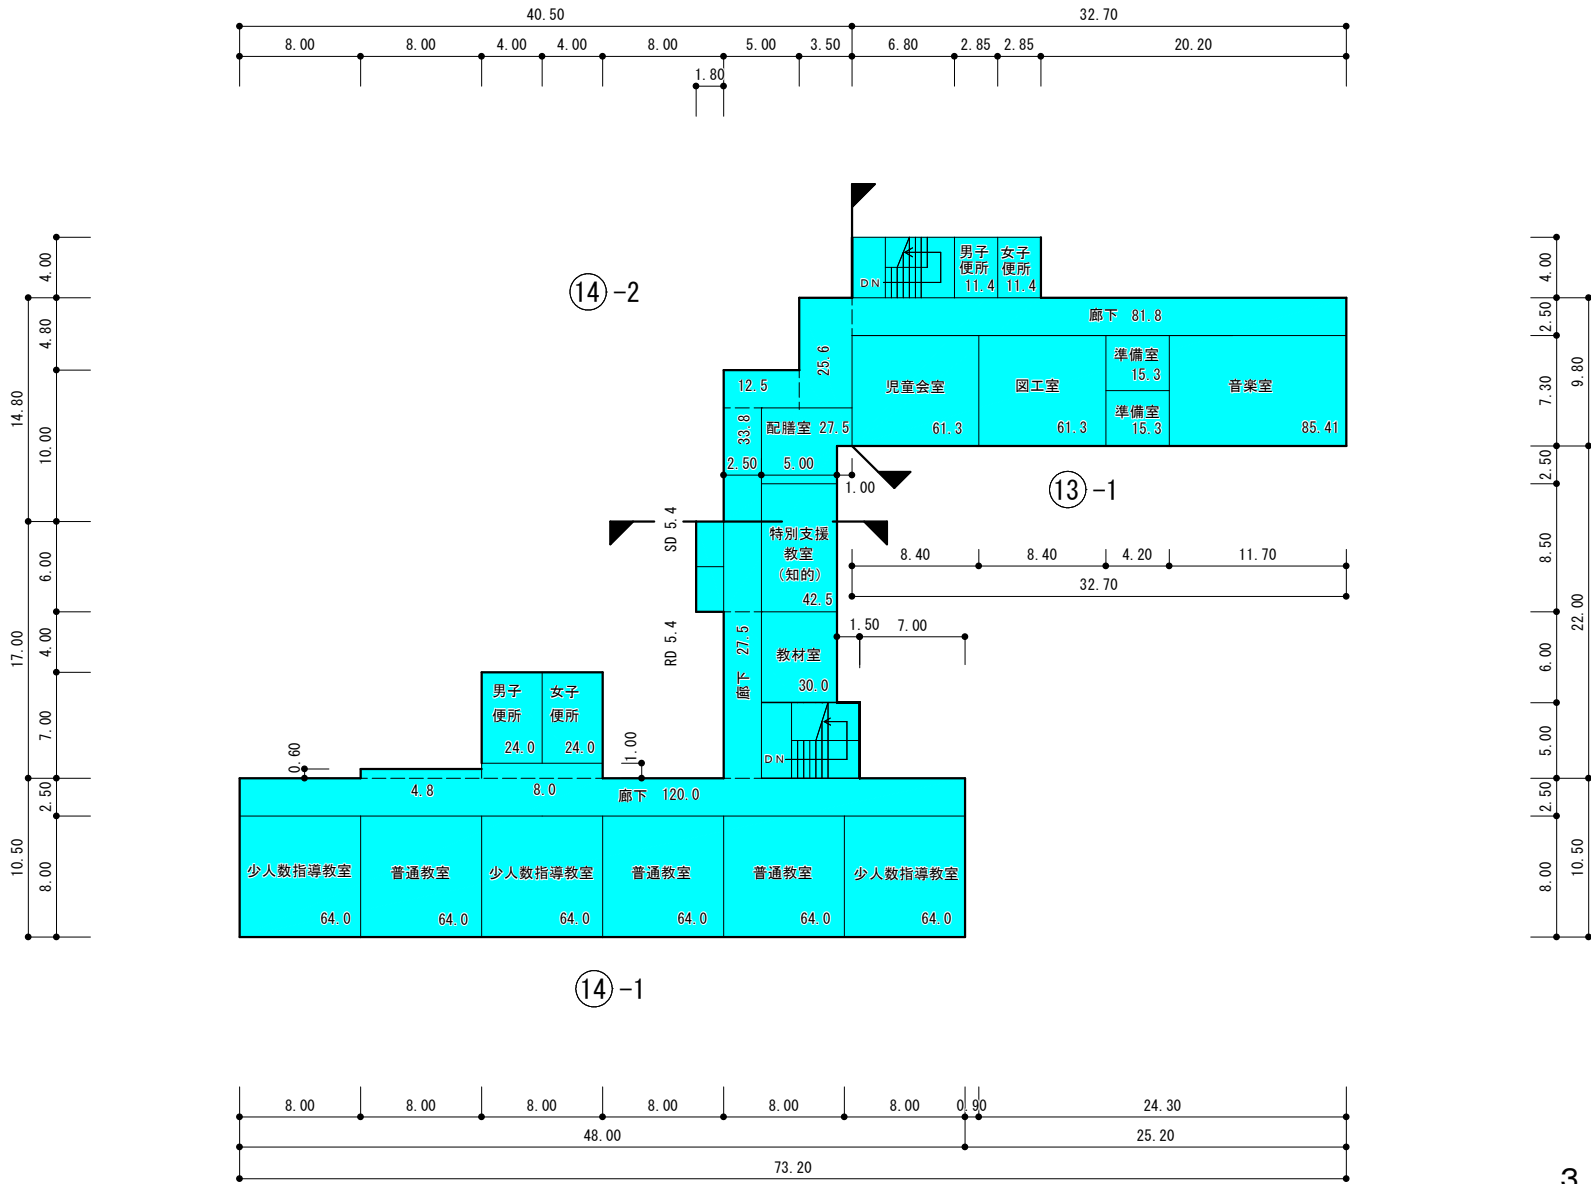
40.50
32.70
8.00 8.00 4.00 4.00 8.00 5.00 3.50 6.80 2.85 2.85 20.20
1.80

4.00
4.80
14.80
10.00
6.00
17.00
4.00
7.00
2.50
10.50
8.00

4.00
2.50
9.80
7.30
2.50
8.50
22.00
6.00
5.00
2.50
10.50
8.00

⑭−2

DN
男子便所 11.4
女子便所 11.4
廊下 81.8
25.6
12.5
児童会室 61.3
図工室 61.3
準備室 15.3
準備室 15.3
音楽室 85.41
33.8
配膳室 27.5
2.50 5.00
1.00
⑬−1
SD 5.4
特別支援教室（知的）42.5
8.40 8.40 4.20 11.70
32.70
1.50 7.00
RD 5.4
27.5
廊下
教材室 30.0
男子便所 24.0
女子便所 24.0
0.60
1.00
DN
4.8
8.0
廊下 120.0
少人数指導教室 64.0
普通教室 64.0
少人数指導教室 64.0
普通教室 64.0
普通教室 64.0
少人数指導教室 64.0

⑭−1

8.00 8.00 8.00 8.00 8.00 8.00 0.90 24.30
48.00
25.20
73.20
3